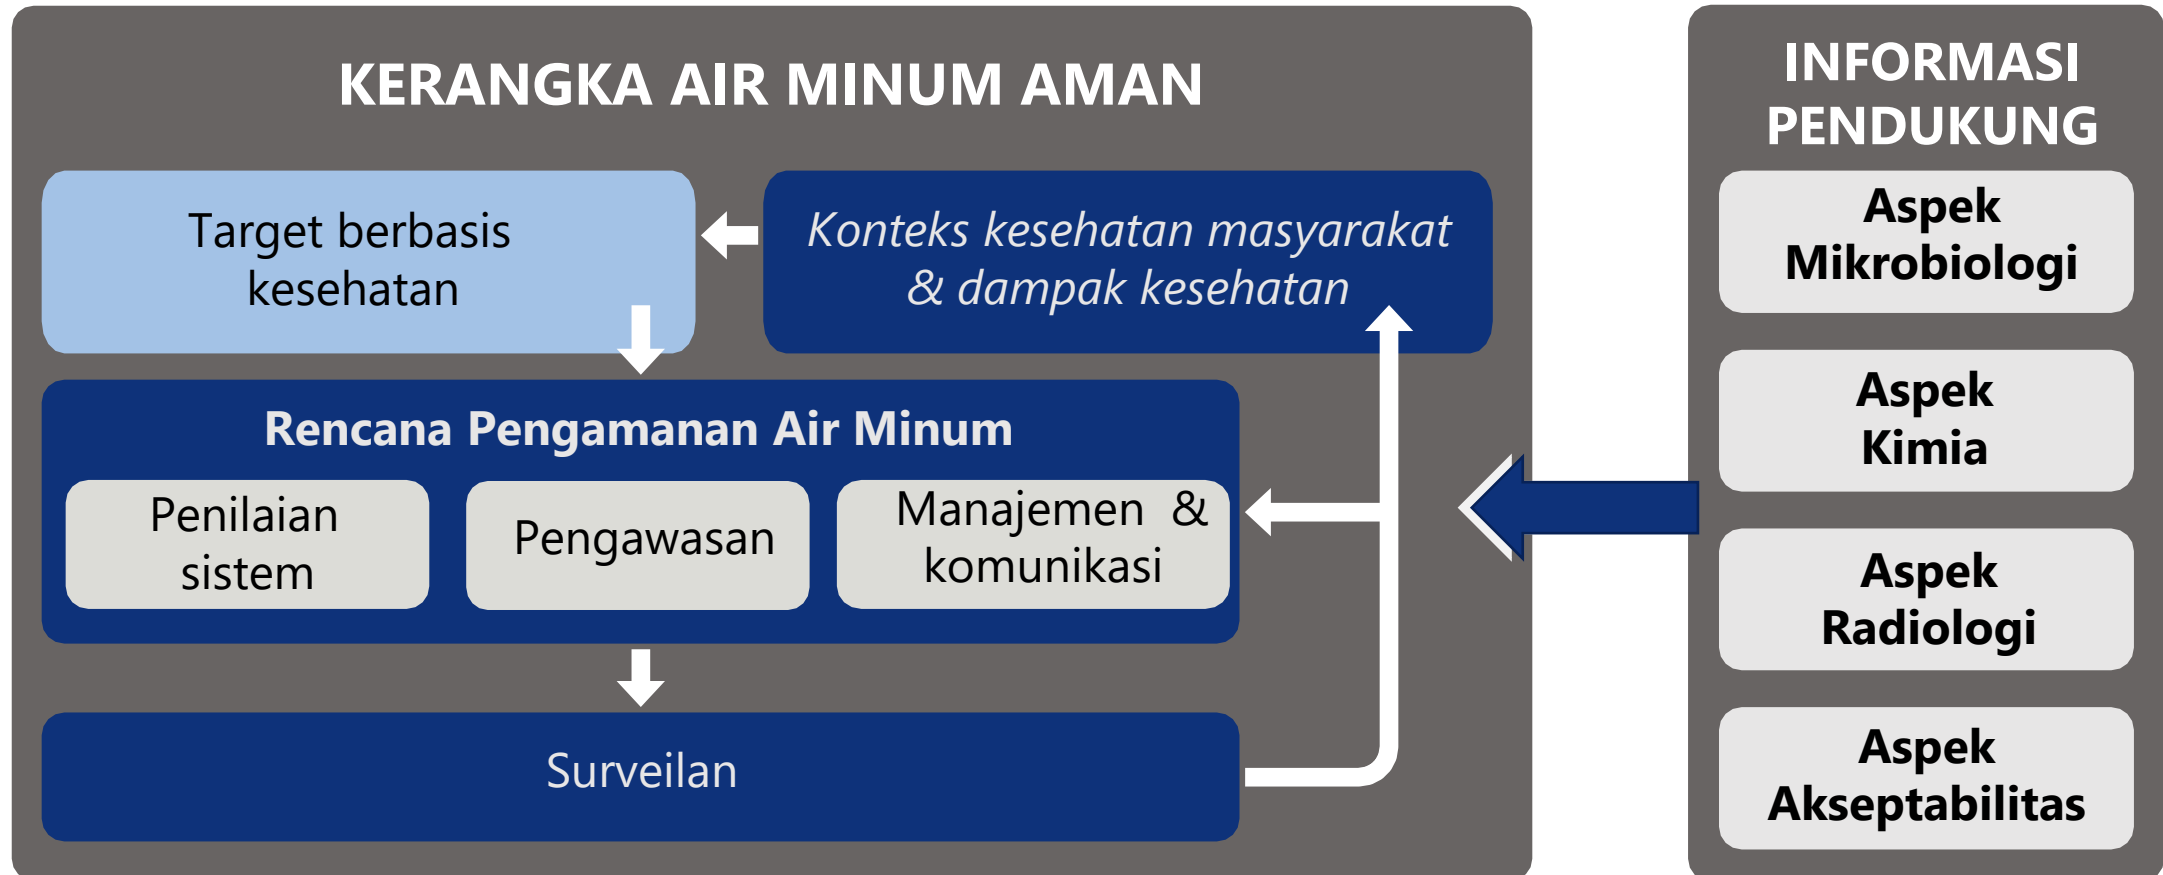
KERANGKA AIR MINUM AMAN

Target berbasis kesehatan

*Konteks kesehatan masyarakat & dampak kesehatan*

Rencana Pengamanan Air Minum

Penilaian sistem

Pengawasan

Manajemen & komunikasi

Surveilan

INFORMASI PENDUKUNG

Aspek Mikrobiologi

Aspek Kimia

Aspek Radiologi

Aspek Akseptabilitas